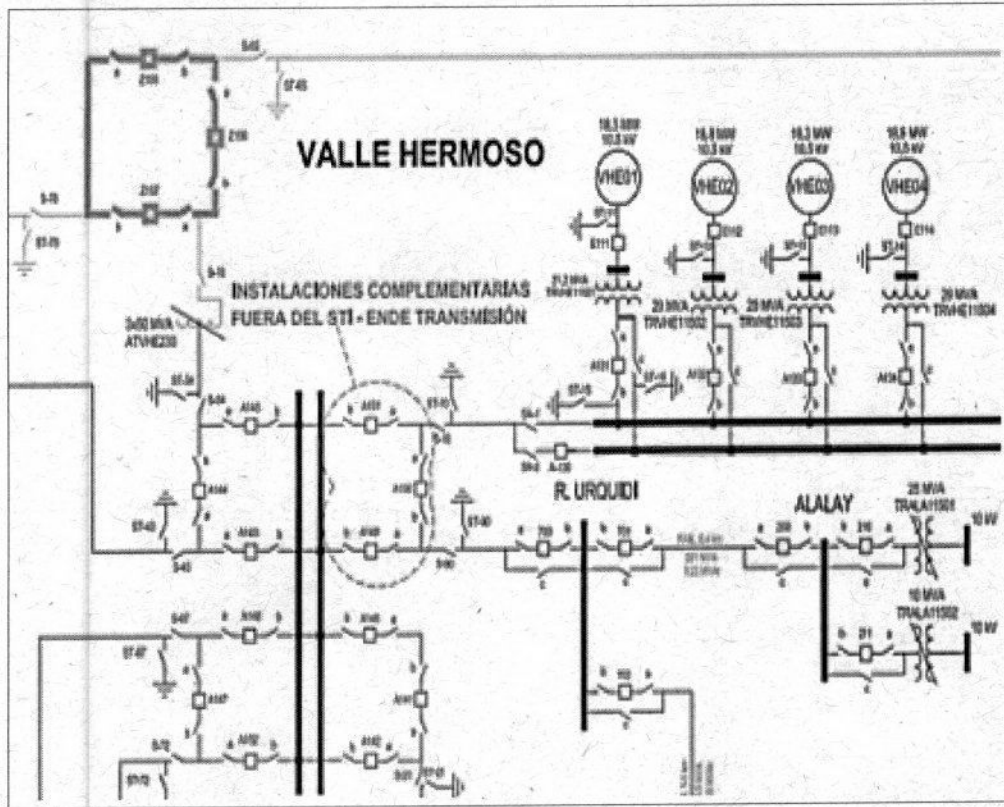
VALLE HERMOSO

VHE01

VHE02

VHE03

VHE04

18,5 MW
10,5 kV

18,5 MW
10,5 kV

18,2 MW
10,5 kV

18,8 MW
10,5 kV

INSTALACIONES COMPLEMENTARIAS
FUERA DEL STI - ENDE TRANSMISIÓN

20 MVA
TRVHE11502

20 MVA
TRVHE11503

20 MVA
TRVHE11504

3x50 MVA
ATVHE230

R. URQUIDI

ALALAY

25 MVA
TRALA11501

10 kV

10 MVA
TRALA11502

10 kV